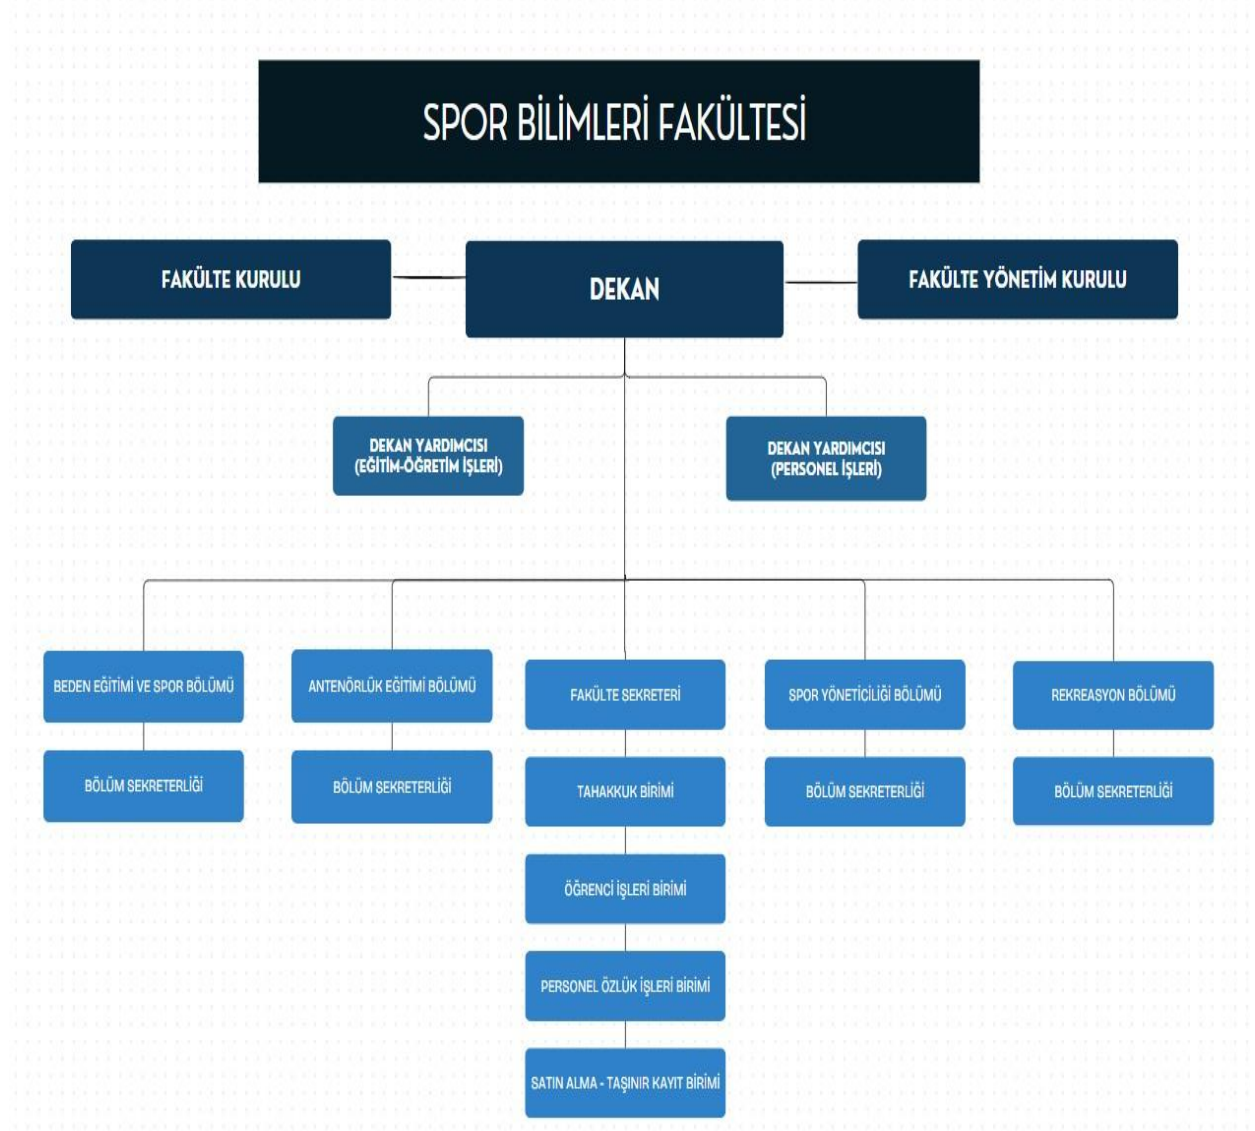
SPOR BİLİMLERİ FAKÜLTESİ

FAKÜLTE KURULU

DEKAN

FAKÜLTE YÖNETİM KURULU

DEKAN YARDIMCISI (EĞİTİM-ÖĞRETİM İŞLERİ)

DEKAN YARDIMCISI (PERSONEL İŞLERİ)

BEDEN EĞİTİMİ VE SPOR BÖLÜMÜ

BÖLÜM SEKRETERLİĞİ

ANTENÖRLÜK EĞİTİMİ BÖLÜMÜ

BÖLÜM SEKRETERLİĞİ

FAKÜLTE SEKRETERİ

TAHAKKUK BİRİMİ

ÖĞRENCİ İŞLERİ BİRİMİ

PERSONEL ÖZLÜK İŞLERİ BİRİMİ

SATIN ALMA - TAŞINIR KAYIT BİRİMİ

SPOR YÖNETİCİLİĞİ BÖLÜMÜ

BÖLÜM SEKRETERLİĞİ

REKREASYON BÖLÜMÜ

BÖLÜM SEKRETERLİĞİ